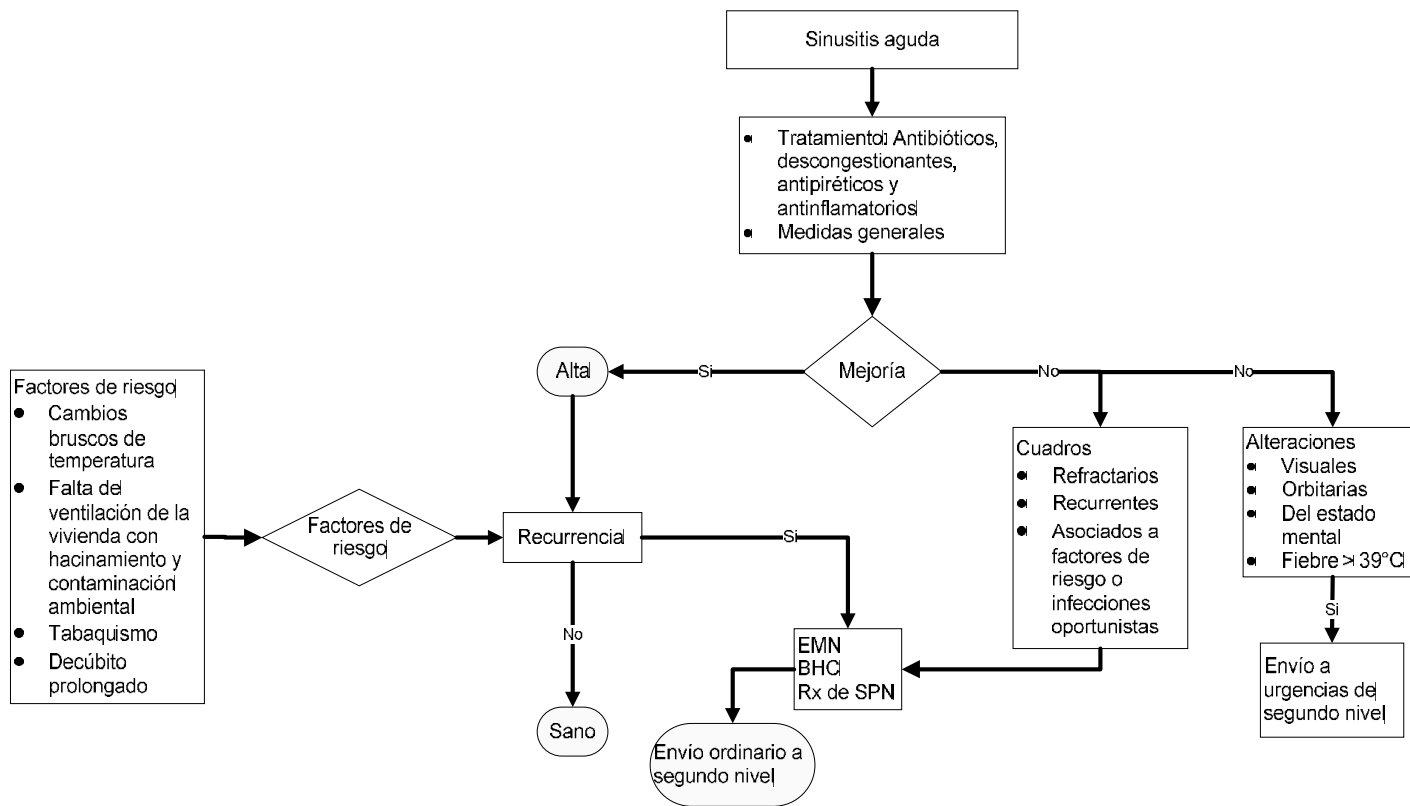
Sinusitis aguda

- Tratamiento: Antibióticos, descongestionantes, antipiréticos y antinflamatorios
- Medidas generales

Mejoría

Si

Alta

No

No

Factores de riesgo
- Cambios bruscos de temperatura
- Falta de ventilación de la vivienda con hacinamiento y contaminación ambiental
- Tabaquismo
- Decúbito prolongado

Factores de riesgo

Recurrencia

Si

Cuadros
- Refractarios
- Recurrentes
- Asociados a factores de riesgo o infecciones oportunistas

Alteraciones
- Visuales
- Orbitarias
- Del estado mental
- Fiebre > 39°C

Si

Envío a urgencias de segundo nivel

No

EMN
BHC
Rx de SPN

Sano

Envío ordinario a segundo nivel